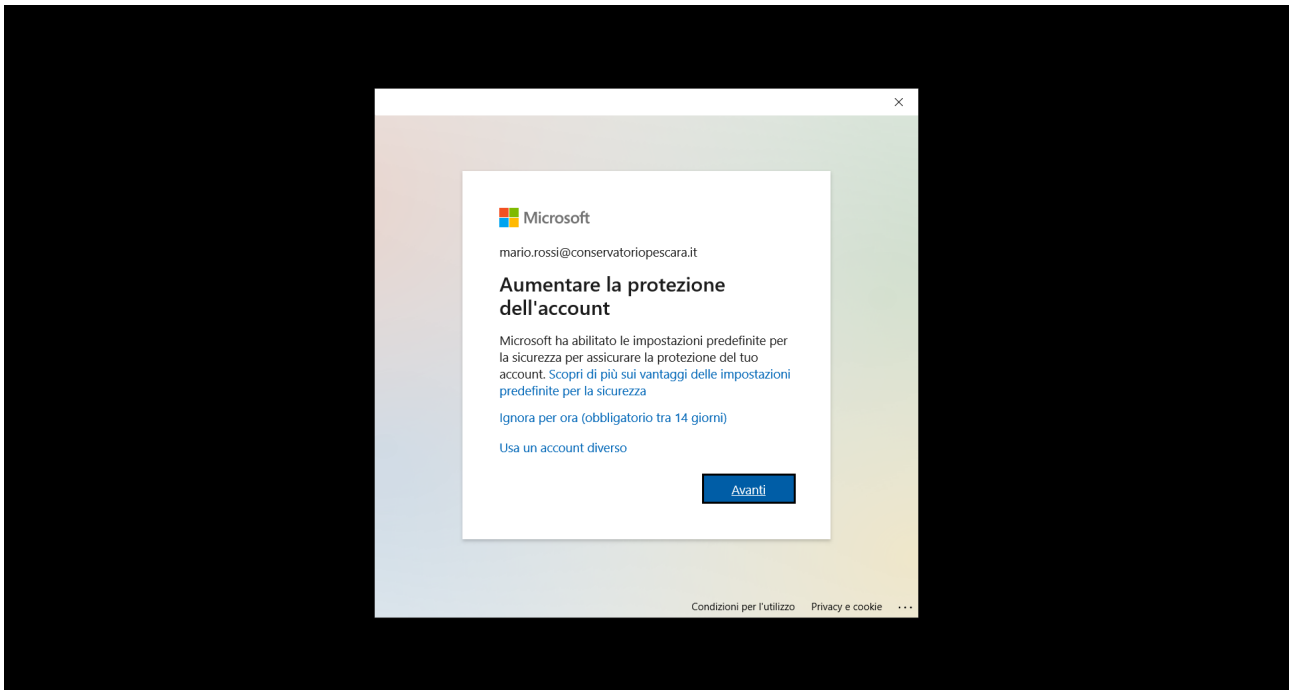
×

Microsoft

mario.rossi@conservatoriopescara.it

Aumentare la protezione dell'account

Microsoft ha abilitato le impostazioni predefinite per la sicurezza per assicurare la protezione del tuo account. Scopri di più sui vantaggi delle impostazioni predefinite per la sicurezza

Ignora per ora (obbligatorio tra 14 giorni)

Usa un account diverso

Avanti

Condizioni per l'utilizzo Privacy e cookie ...